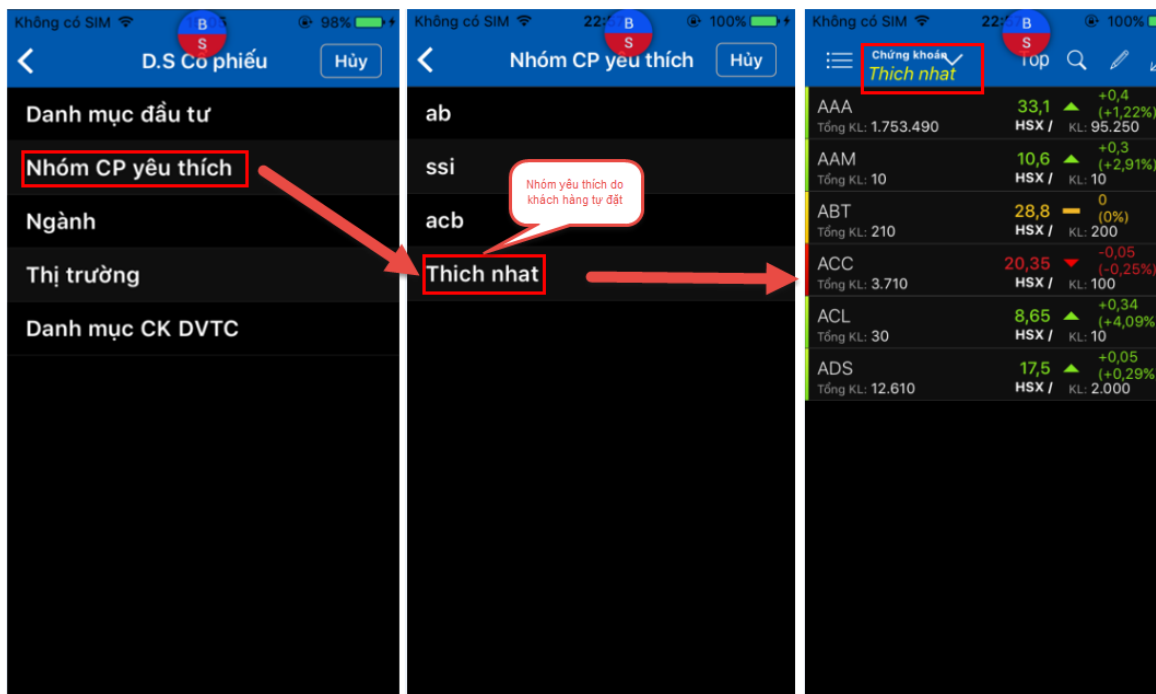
Không có SIM 98%
B
S
D.S Cổ phiếu
Hủy
Danh mục đầu tư
Nhóm CP yêu thích
Ngành
Thị trường
Danh mục CK DVTC

Không có SIM 22: 100%
B
S
Nhóm CP yêu thích
Hủy
ab
ssi
acb
Thich nhat
Nhóm yêu thích do khách hàng tự đặt

Không có SIM 22: 100%
B
S
Chứng khoán
Thich nhat
Top

| | | | |
|---|---|---|---|
| AAA | 33,1 | | +0,4 (+1,22%) |
| Tổng KL: 1.753.490 | HSX / | | KL: 95.250 |
| AAM | 10,6 | | +0,3 (+2,91%) |
| Tổng KL: 10 | HSX / | | KL: 10 |
| ABT | 28,8 | | 0 (0%) |
| Tổng KL: 210 | HSX / | | KL: 200 |
| ACC | 20,35 | | -0,05 (-0,25%) |
| Tổng KL: 3.710 | HSX / | | KL: 100 |
| ACL | 8,65 | | +0,34 (+4,09% |
| Tổng KL: 30 | HSX / | | KL: 10 |
| ADS | 17,5 | | +0,05 (+0,29% |
| Tổng KL: 12.610 | HSX / | | KL: 2.000 |